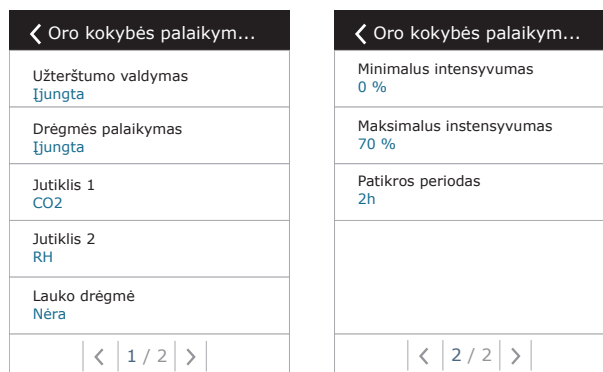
❮ Oro kokybės palaikym...

Užterštumo valdymas
Įjungta

Drėgmės palaikymas
Įjungta

Jutiklis 1
CO2

Jutiklis 2
RH

Lauko drėgmė
Nėra

❮ 1 / 2 ❯

❮ Oro kokybės palaikym...

Minimalus intensyvumas
0 %

Maksimalus instensyvumas
70 %

Patikros periodas
2h

❮ 2 / 2 ❯